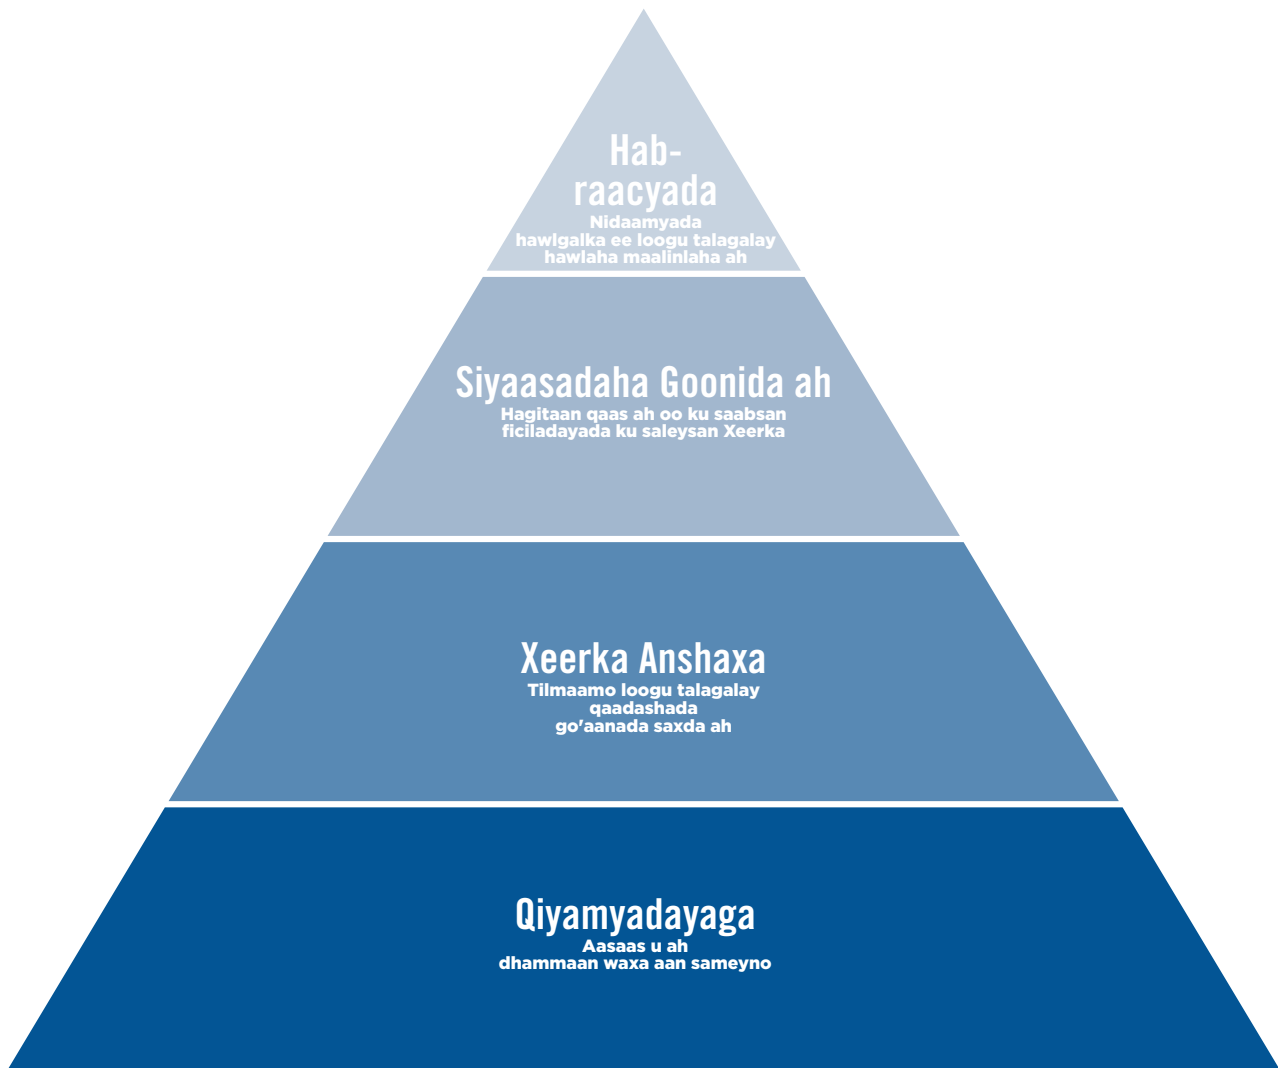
Habraacyada
Nidaamyada hawlgalka ee loogu talagalay hawlaha maalinlaha ah

Siyaasadaha Goonida ah
Hagitaan qaas ah oo ku saabsan ficiladayada ku saleysan Xeerka

Xeerka Anshaxa
Tilmaamo loogu talagalay qaadashada go'aanada saxda ah

Qiyamyadayaga
Aasaas u ah dhammaan waxa aan sameyno